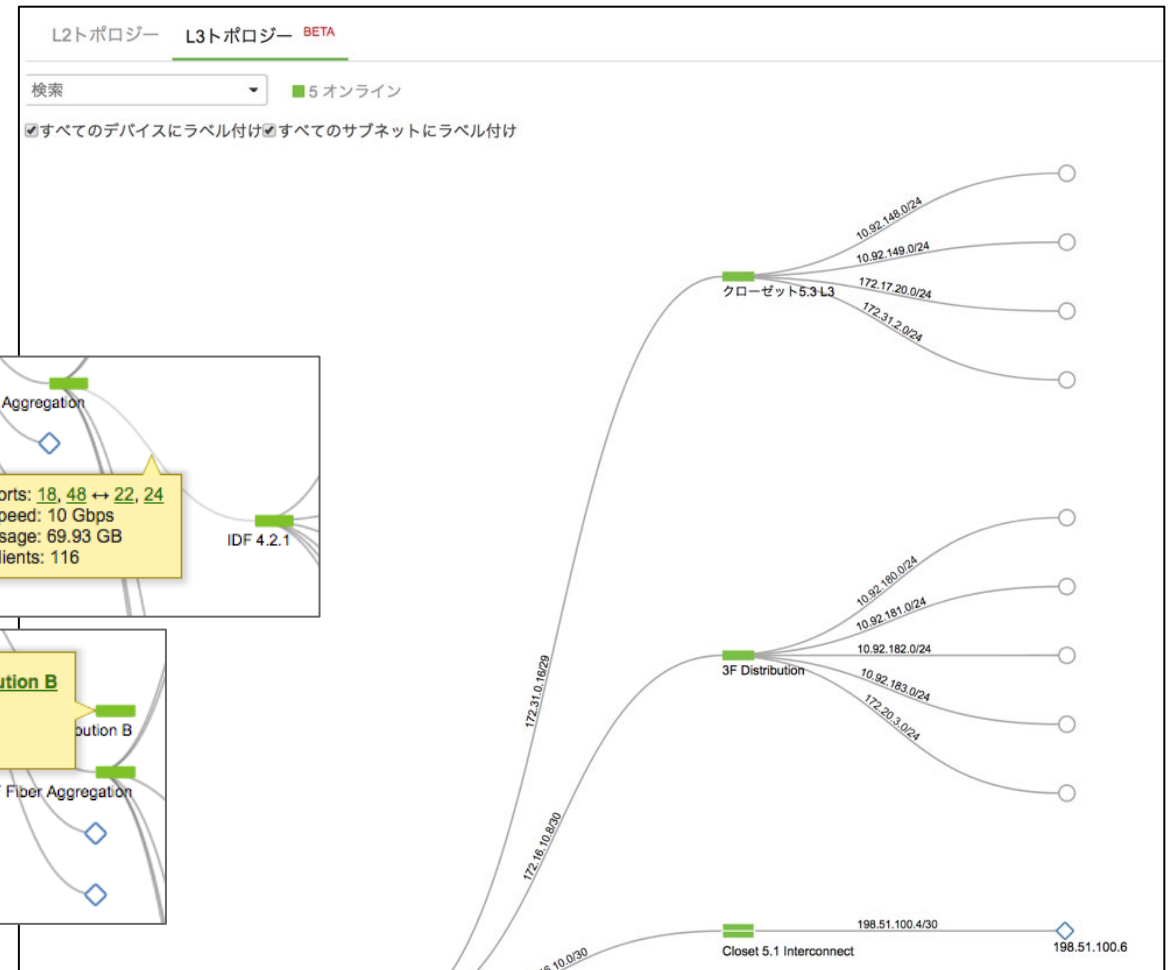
L2トポロジー L3トポロジー BETA

検索

5 オンライン

すべてのデバイスにラベル付け すべてのサブネットにラベル付け

10.92.148.0/24
10.92.149.0/24
172.17.20.0/24
172.31.2.0/24
クローゼット5.3 L3

Aggregation

orts: 18, 48 ↔ 22, 24
peed: 10 Gbps
sage: 69.93 GB
lients: 116

IDF 4.2.1

172.31.0.16/29

10.92.180.0/24
10.92.181.0/24
10.92.182.0/24
10.92.183.0/24
172.20.3.0/24
3F Distribution

ution B
bution B
Fiber Aggregation

172.16.10.8/30

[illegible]6.10.0/30
Closet 5.1 Interconnect
198.51.100.4/30
198.51.100.6